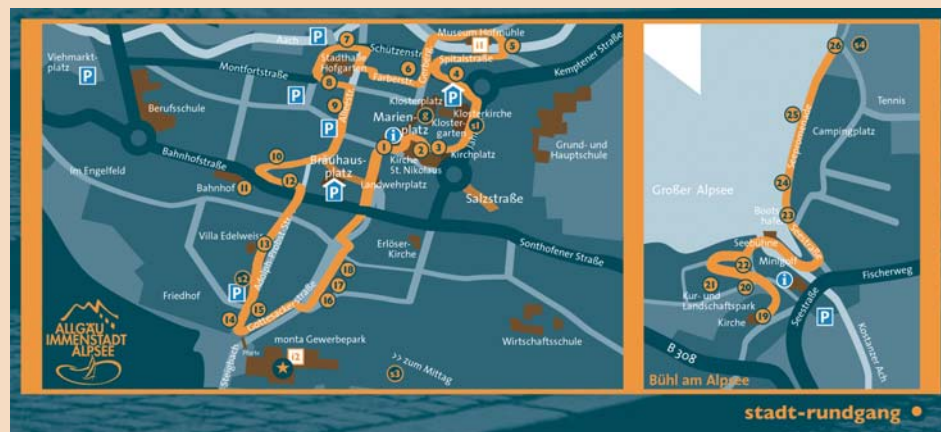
Viehmarkt-platz
P
Aach
P
7
Schützenstr.
Museum Hofmühle
5
Montfortstraße
Stadthalle Hofgarten
6
Färberstr.
Spitalstraße
4
Kemptener Straße
P
8
P
Klosterplatz
P
Berufsschule
9
Marien-platz
8
Klosterkirche
Klostergarten
1
P
2
3
Grund- und Hauptschule
Bahnhofstraße
10
Brauhaus-platz
Kirche St. Nikolaus
Kirchplatz
Im Engelfeld
Bahnhof
11
12
P
Landwehrplatz
Salzstraße
Villa Edelweiss
13
Erlöser-Kirche
Sonthofener Straße
s2
18
Friedhof
P
17
16
15
14
monta Gewerbepark
12
Steigbach
Wirtschaftsschule
>> zum Mittag
s3
ALLGÄU IMMENSTADT ALPSEE
26
s4
Tennis
25
Campingplatz
Großer Alpsee
24
Bootshalle
23
Seestraße
Seebühne
22
Minigolf
Fischerweg
21
20
Kur- und Landschaftspark
Kirche
19
Seestraße
P
B 308
Bühl am Alpsee
stadt-rundgang